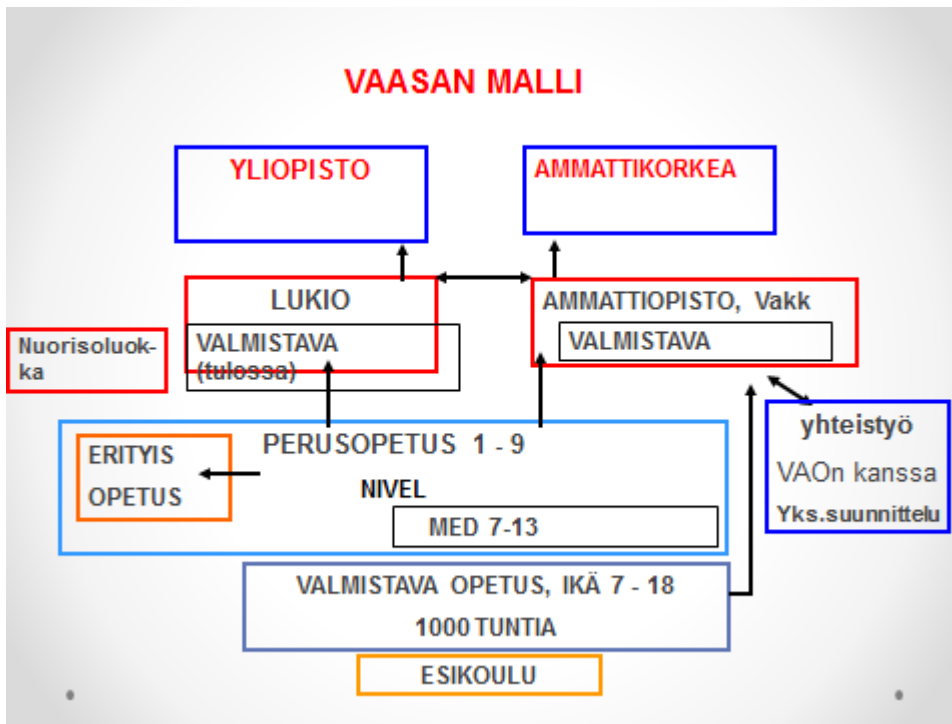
VAASAN MALLI

YLIOPISTO

AMMATTIKORKEA

LUKIO

VALMISTAVA (tulossa)

AMMATTIOPISTO, Vakk

VALMISTAVA

Nuorisoluokka

PERUSOPETUS 1 - 9

ERITYIS OPETUS

NIVEL

MED 7-13

yhteistyö

VAOn kanssa

Yks.suunnittelu

VALMISTAVA OPETUS, IKÄ 7 - 18

1000 TUNTIA

ESIKOULU